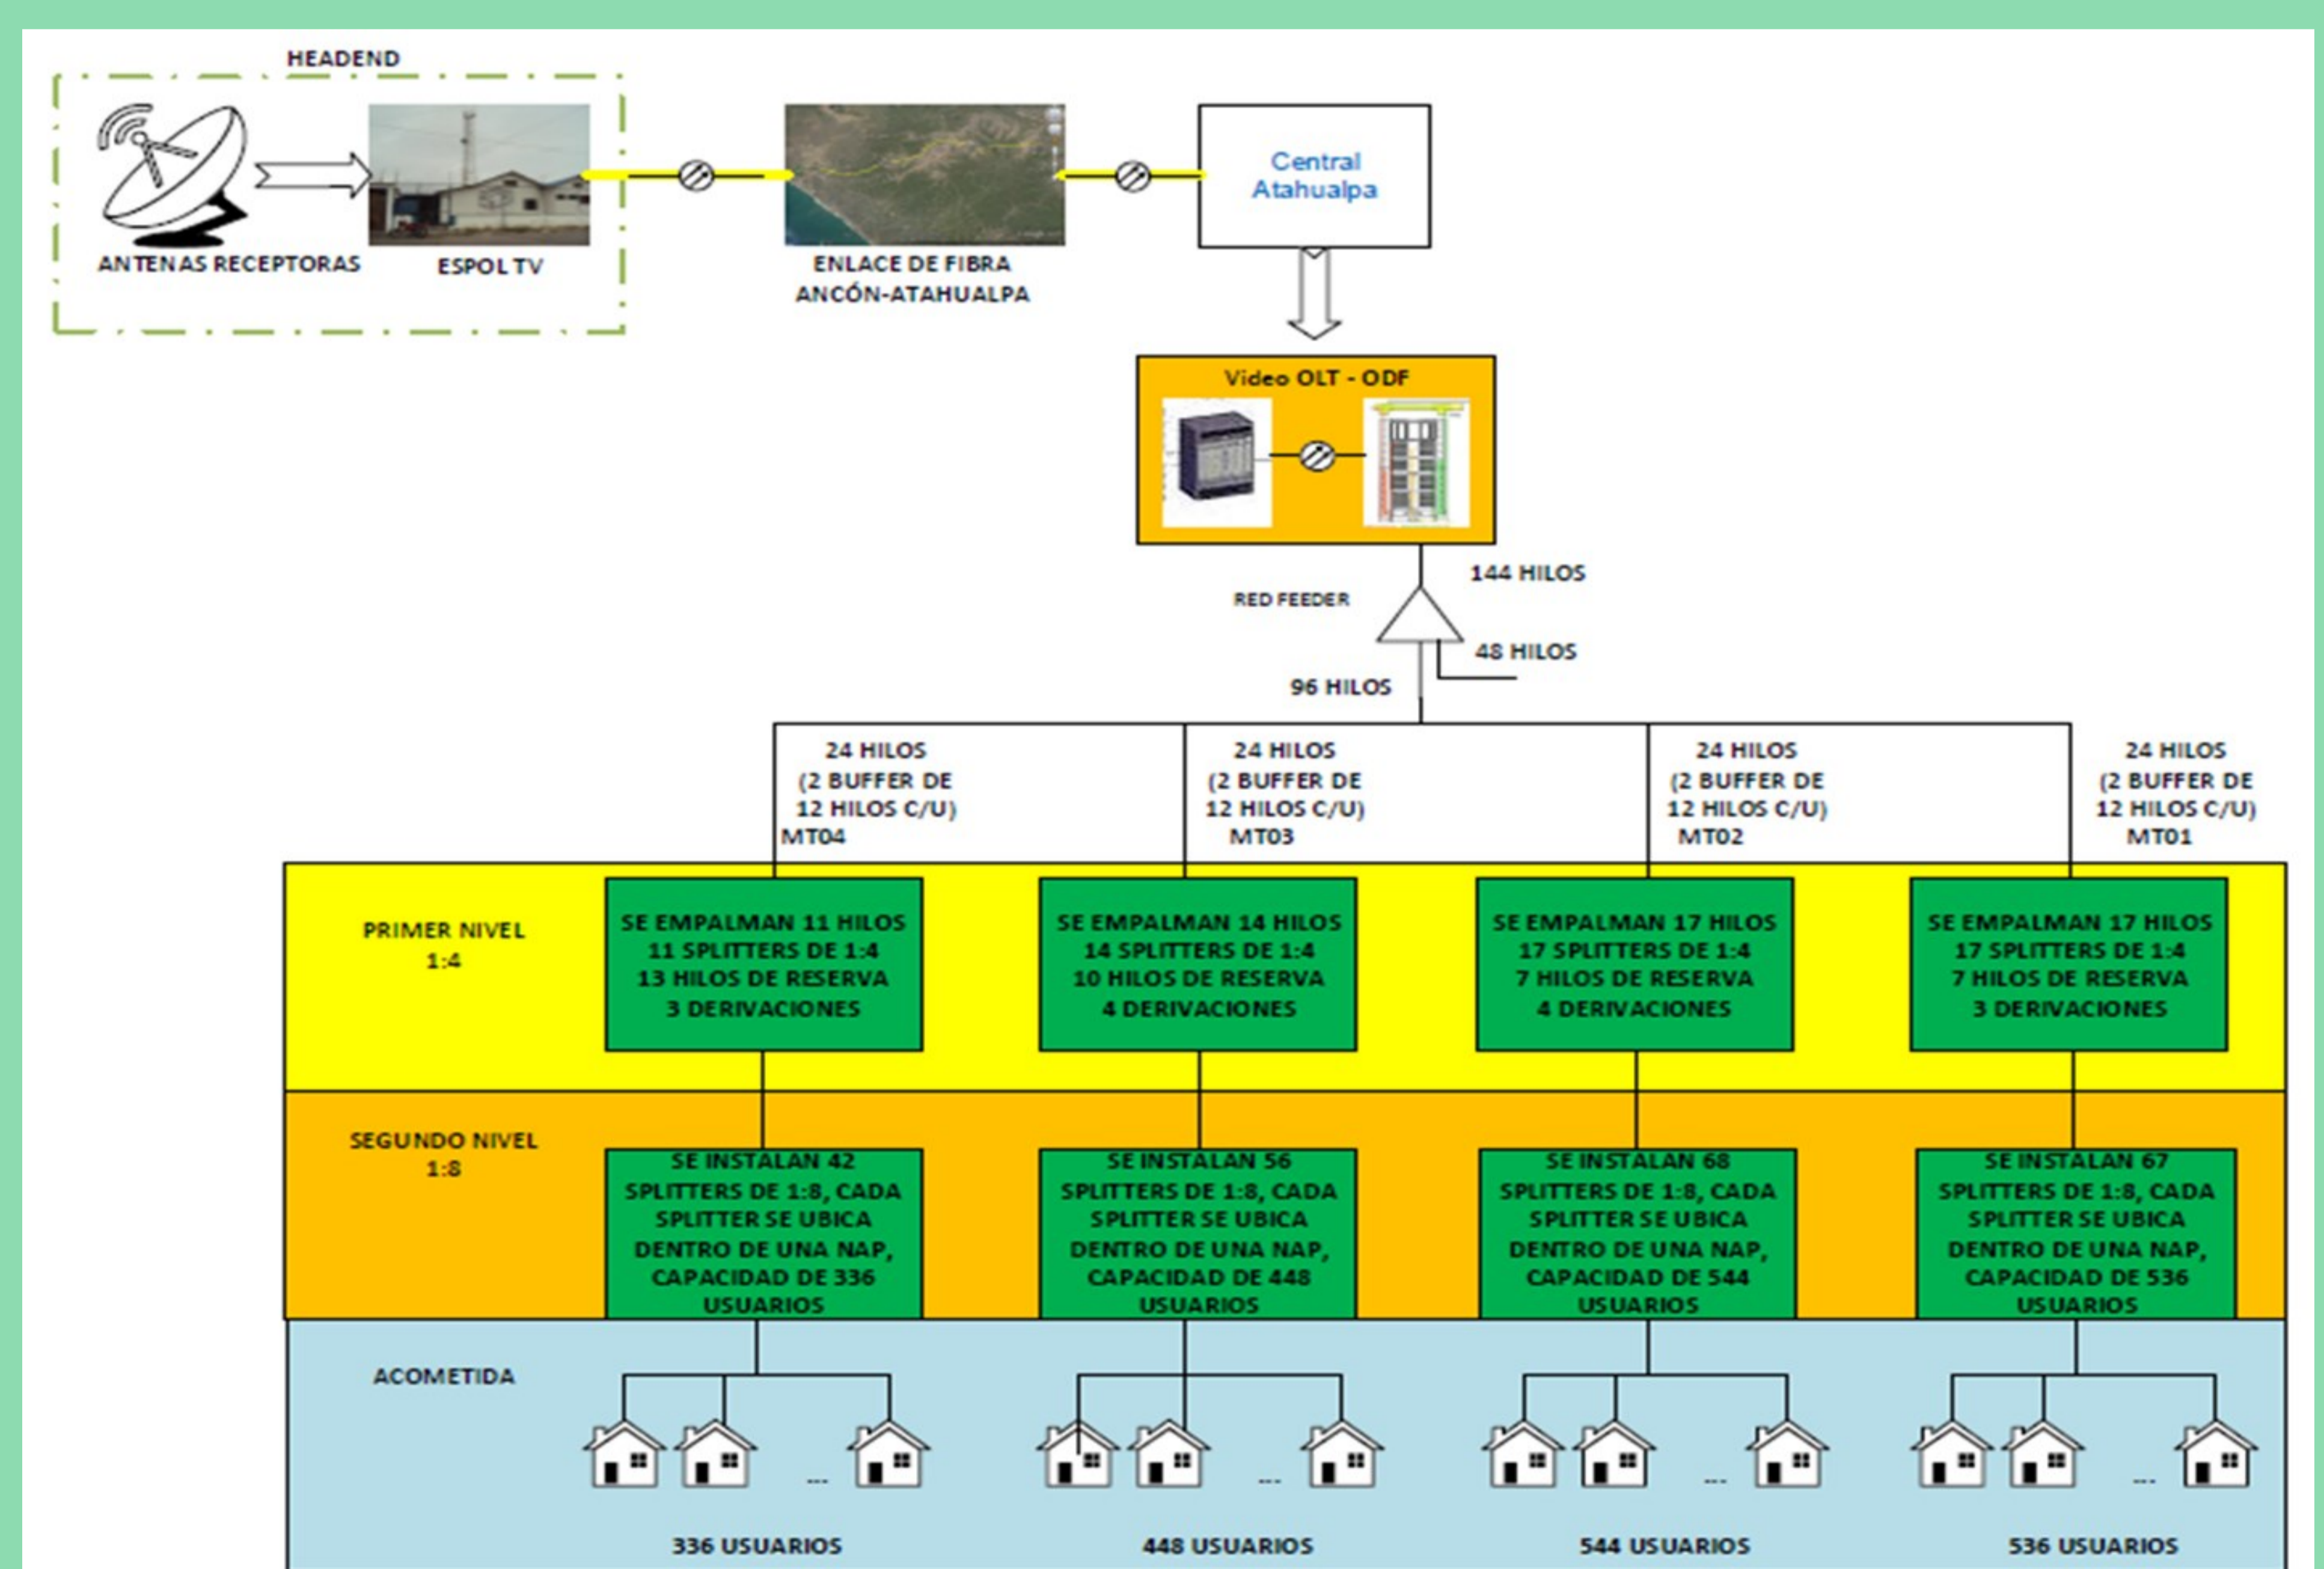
HEADEND

ANTENAS RECEPTORAS

ESPOL TV

ENLACE DE FIBRA ANCÓN-ATAHUALPA

Central Atahualpa

Video OLT - ODF

144 HILOS

RED FEEDER

48 HILOS

96 HILOS

24 HILOS (2 BUFFER DE 12 HILOS C/U) MT04

24 HILOS (2 BUFFER DE 12 HILOS C/U) MT03

24 HILOS (2 BUFFER DE 12 HILOS C/U) MT02

24 HILOS (2 BUFFER DE 12 HILOS C/U) MT01

PRIMER NIVEL 1:4

SE EMPALMAN 11 HILOS
11 SPLITTERS DE 1:4
13 HILOS DE RESERVA
3 DERIVACIONES

SE EMPALMAN 14 HILOS
14 SPLITTERS DE 1:4
10 HILOS DE RESERVA
4 DERIVACIONES

SE EMPALMAN 17 HILOS
17 SPLITTERS DE 1:4
7 HILOS DE RESERVA
4 DERIVACIONES

SE EMPALMAN 17 HILOS
17 SPLITTERS DE 1:4
7 HILOS DE RESERVA
3 DERIVACIONES

SEGUNDO NIVEL 1:8

SE INSTALAN 42 SPLITTERS DE 1:8, CADA SPLITTER SE UBICA DENTRO DE UNA NAP, CAPACIDAD DE 336 USUARIOS

SE INSTALAN 56 SPLITTERS DE 1:8, CADA SPLITTER SE UBICA DENTRO DE UNA NAP, CAPACIDAD DE 448 USUARIOS

SE INSTALAN 68 SPLITTERS DE 1:8, CADA SPLITTER SE UBICA DENTRO DE UNA NAP, CAPACIDAD DE 544 USUARIOS

SE INSTALAN 67 SPLITTERS DE 1:8, CADA SPLITTER SE UBICA DENTRO DE UNA NAP, CAPACIDAD DE 536 USUARIOS

ACOMETIDA

...

...

...

...

336 USUARIOS

448 USUARIOS

544 USUARIOS

536 USUARIOS